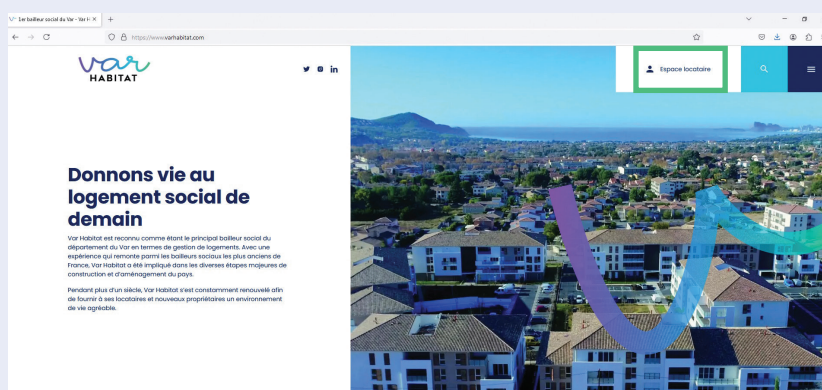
1er bailleur social du Var - Var H ×

https://www.varhabitat.com

Var HABITAT

Espace locataire

Donnons vie au logement social de demain

Var Habitat est reconnu comme étant le principal bailleur social du département du Var en termes de gestion de logements. Avec une expérience qui remonte parmi les bailleurs sociaux les plus anciens de France, Var Habitat a été impliqué dans les diverses étapes majeures de construction et d'aménagement du pays.

Pendant plus d'un siècle, Var Habitat s'est constamment renouvelé afin de fournir à ses locataires et nouveaux propriétaires un environnement de vie agréable.